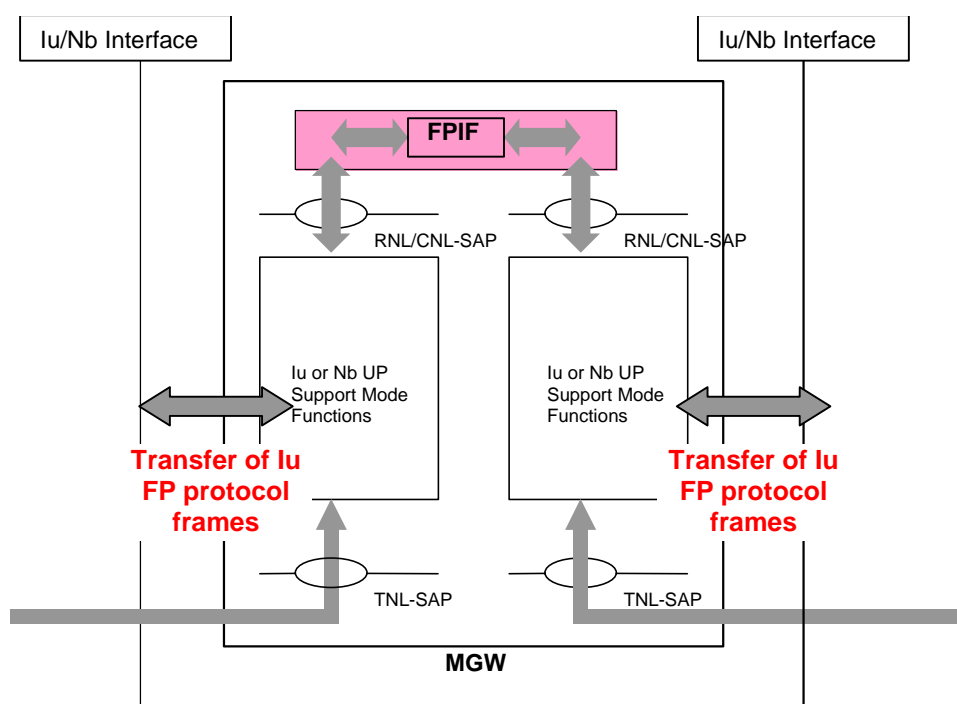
Iu/Nb Interface

Iu/Nb Interface

FPIF

RNL/CNL-SAP

RNL/CNL-SAP

Iu or Nb UP Support Mode Functions

Iu or Nb UP Support Mode Functions

Transfer of Iu FP protocol frames

Transfer of Iu FP protocol frames

TNL-SAP

TNL-SAP

MGW